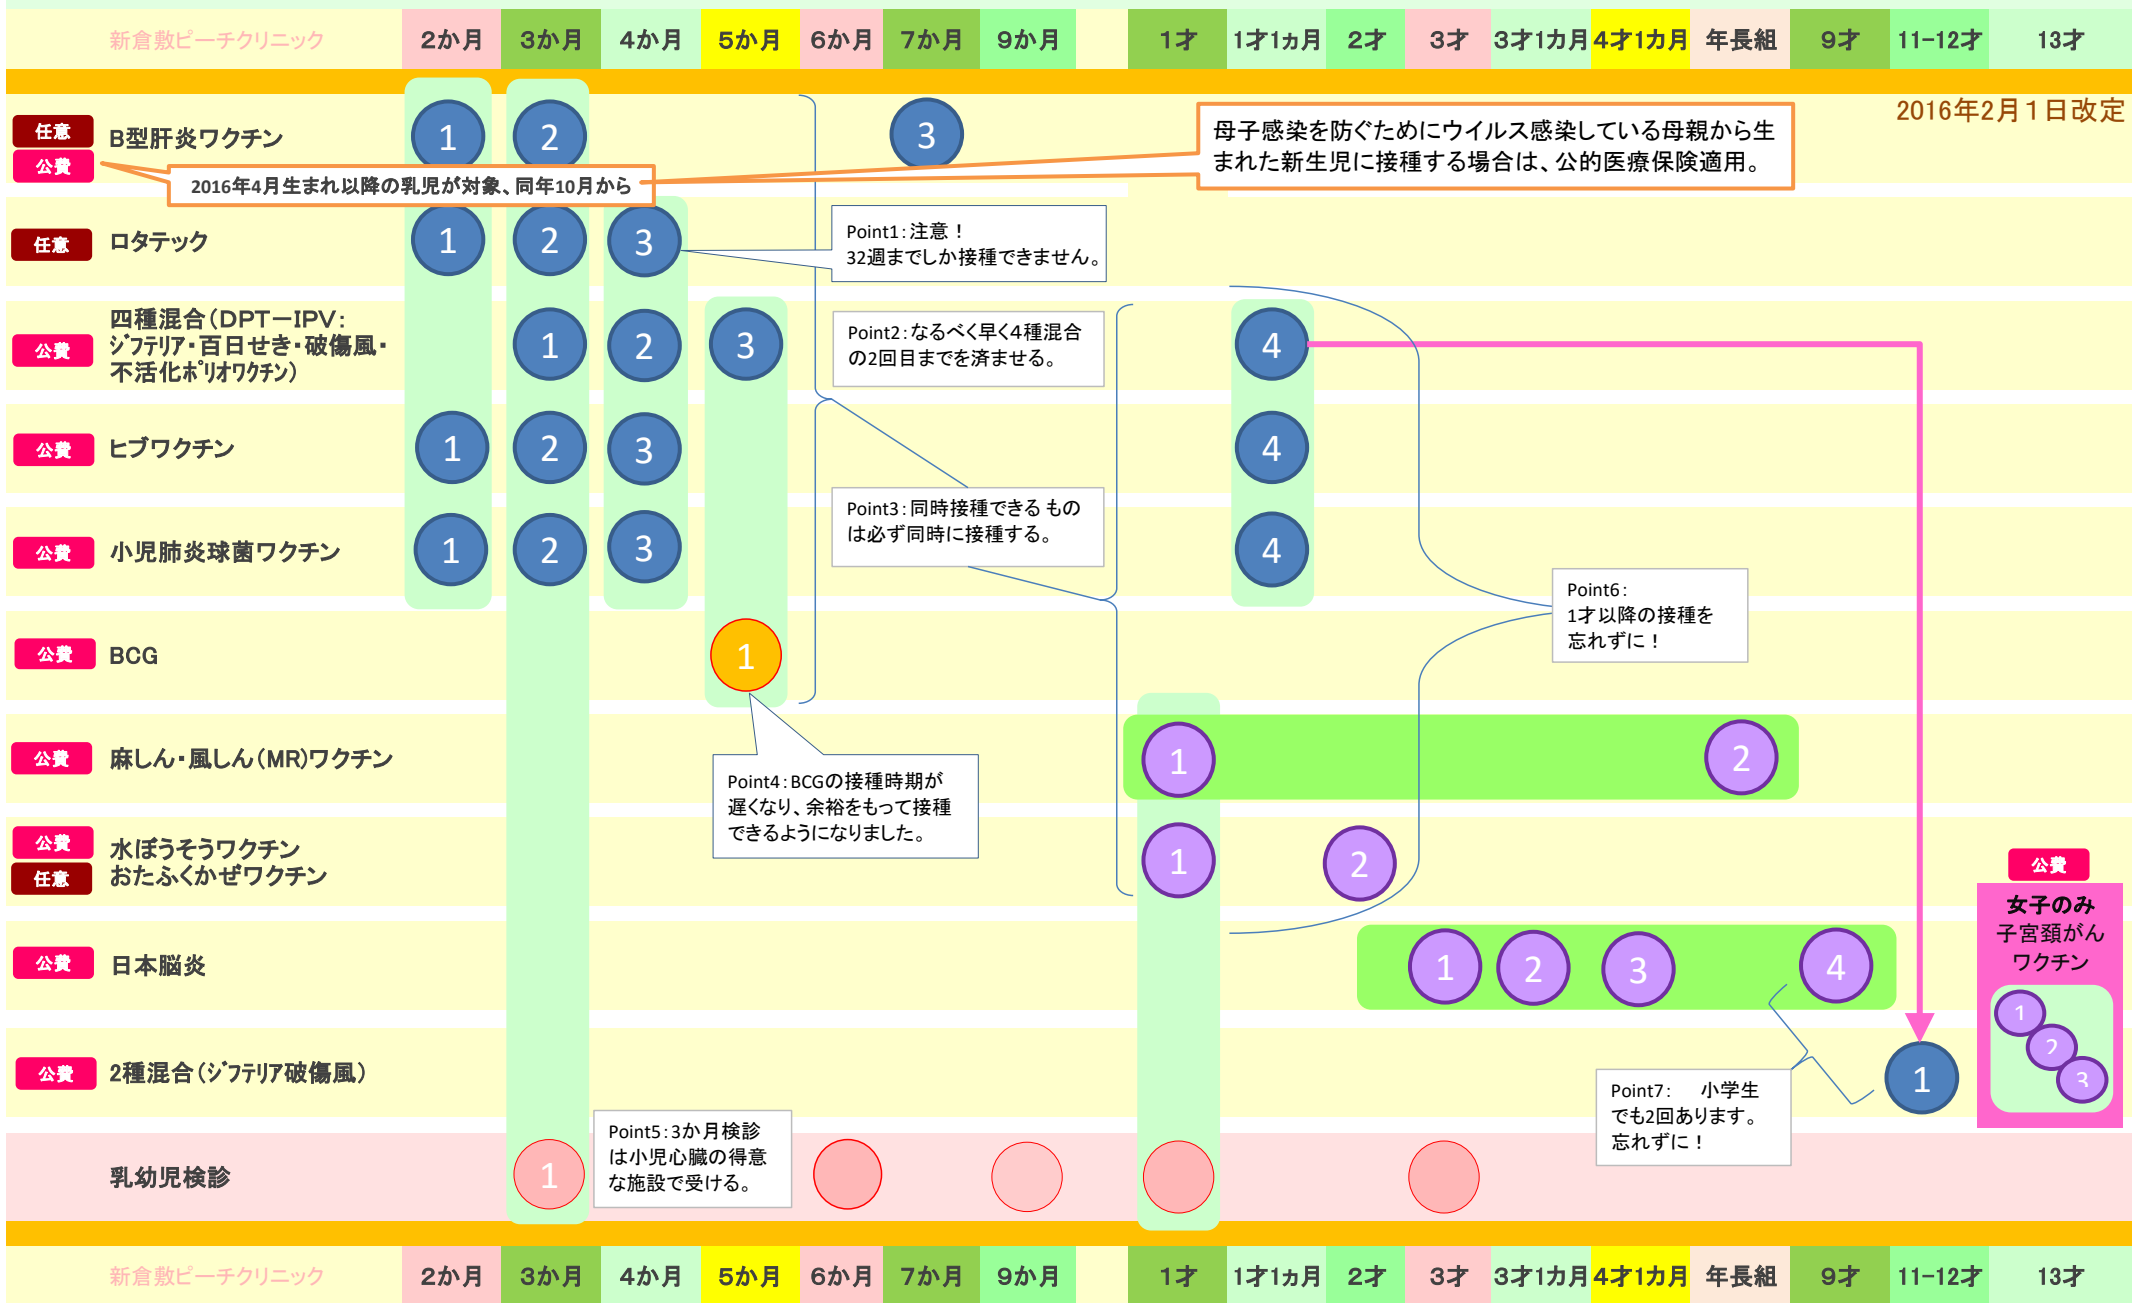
| 新倉敷ピーチクリニック | 2か月 | 3か月 | 4か月 | 5か月 | 6か月 | 7か月 | 9か月 | | 1才 | 1才1ヵ月 | 2才 | 3才 | 3才1カ月 | 4才1カ月 | 年長組 | 9才 | 11-12才 | 13才 |
|---|---|---|---|---|---|---|---|---|---|---|---|---|---|---|---|---|---|---|

2016年2月1日改定

任意 公費 B型肝炎ワクチン 1 2 3

2016年4月生まれ以降の乳児が対象、同年10月から

母子感染を防ぐためにウイルス感染している母親から生まれた新生児に接種する場合は、公的医療保険適用。

任意 ロタテック 1 2 3

Point1：注意！
32週までしか接種できません。

公費 四種混合（DPT−IPV：ジフテリア・百日せき・破傷風・不活化ポリオワクチン） 1 2 3 4

Point2：なるべく早く4種混合の2回目までを済ませる。

公費 ヒブワクチン 1 2 3 4

Point3：同時接種できるものは必ず同時に接種する。

公費 小児肺炎球菌ワクチン 1 2 3 4

Point6：
1才以降の接種を忘れずに！

公費 BCG 1

公費 麻しん・風しん（MR)ワクチン 1 2

Point4：BCGの接種時期が遅くなり、余裕をもって接種できるようになりました。

公費 水ぼうそうワクチン
任意 おたふくかぜワクチン 1 2

公費
女子のみ
子宮頸がんワクチン
1 2 3

公費 日本脳炎 1 2 3 4

公費 2種混合（ジフテリア破傷風） 1

Point7： 小学生でも2回あります。忘れずに！

Point5：3か月検診は小児心臓の得意な施設で受ける。

乳幼児検診 1

| 新倉敷ピーチクリニック | 2か月 | 3か月 | 4か月 | 5か月 | 6か月 | 7か月 | 9か月 | | 1才 | 1才1ヵ月 | 2才 | 3才 | 3才1カ月 | 4才1カ月 | 年長組 | 9才 | 11-12才 | 13才 |
|---|---|---|---|---|---|---|---|---|---|---|---|---|---|---|---|---|---|---|